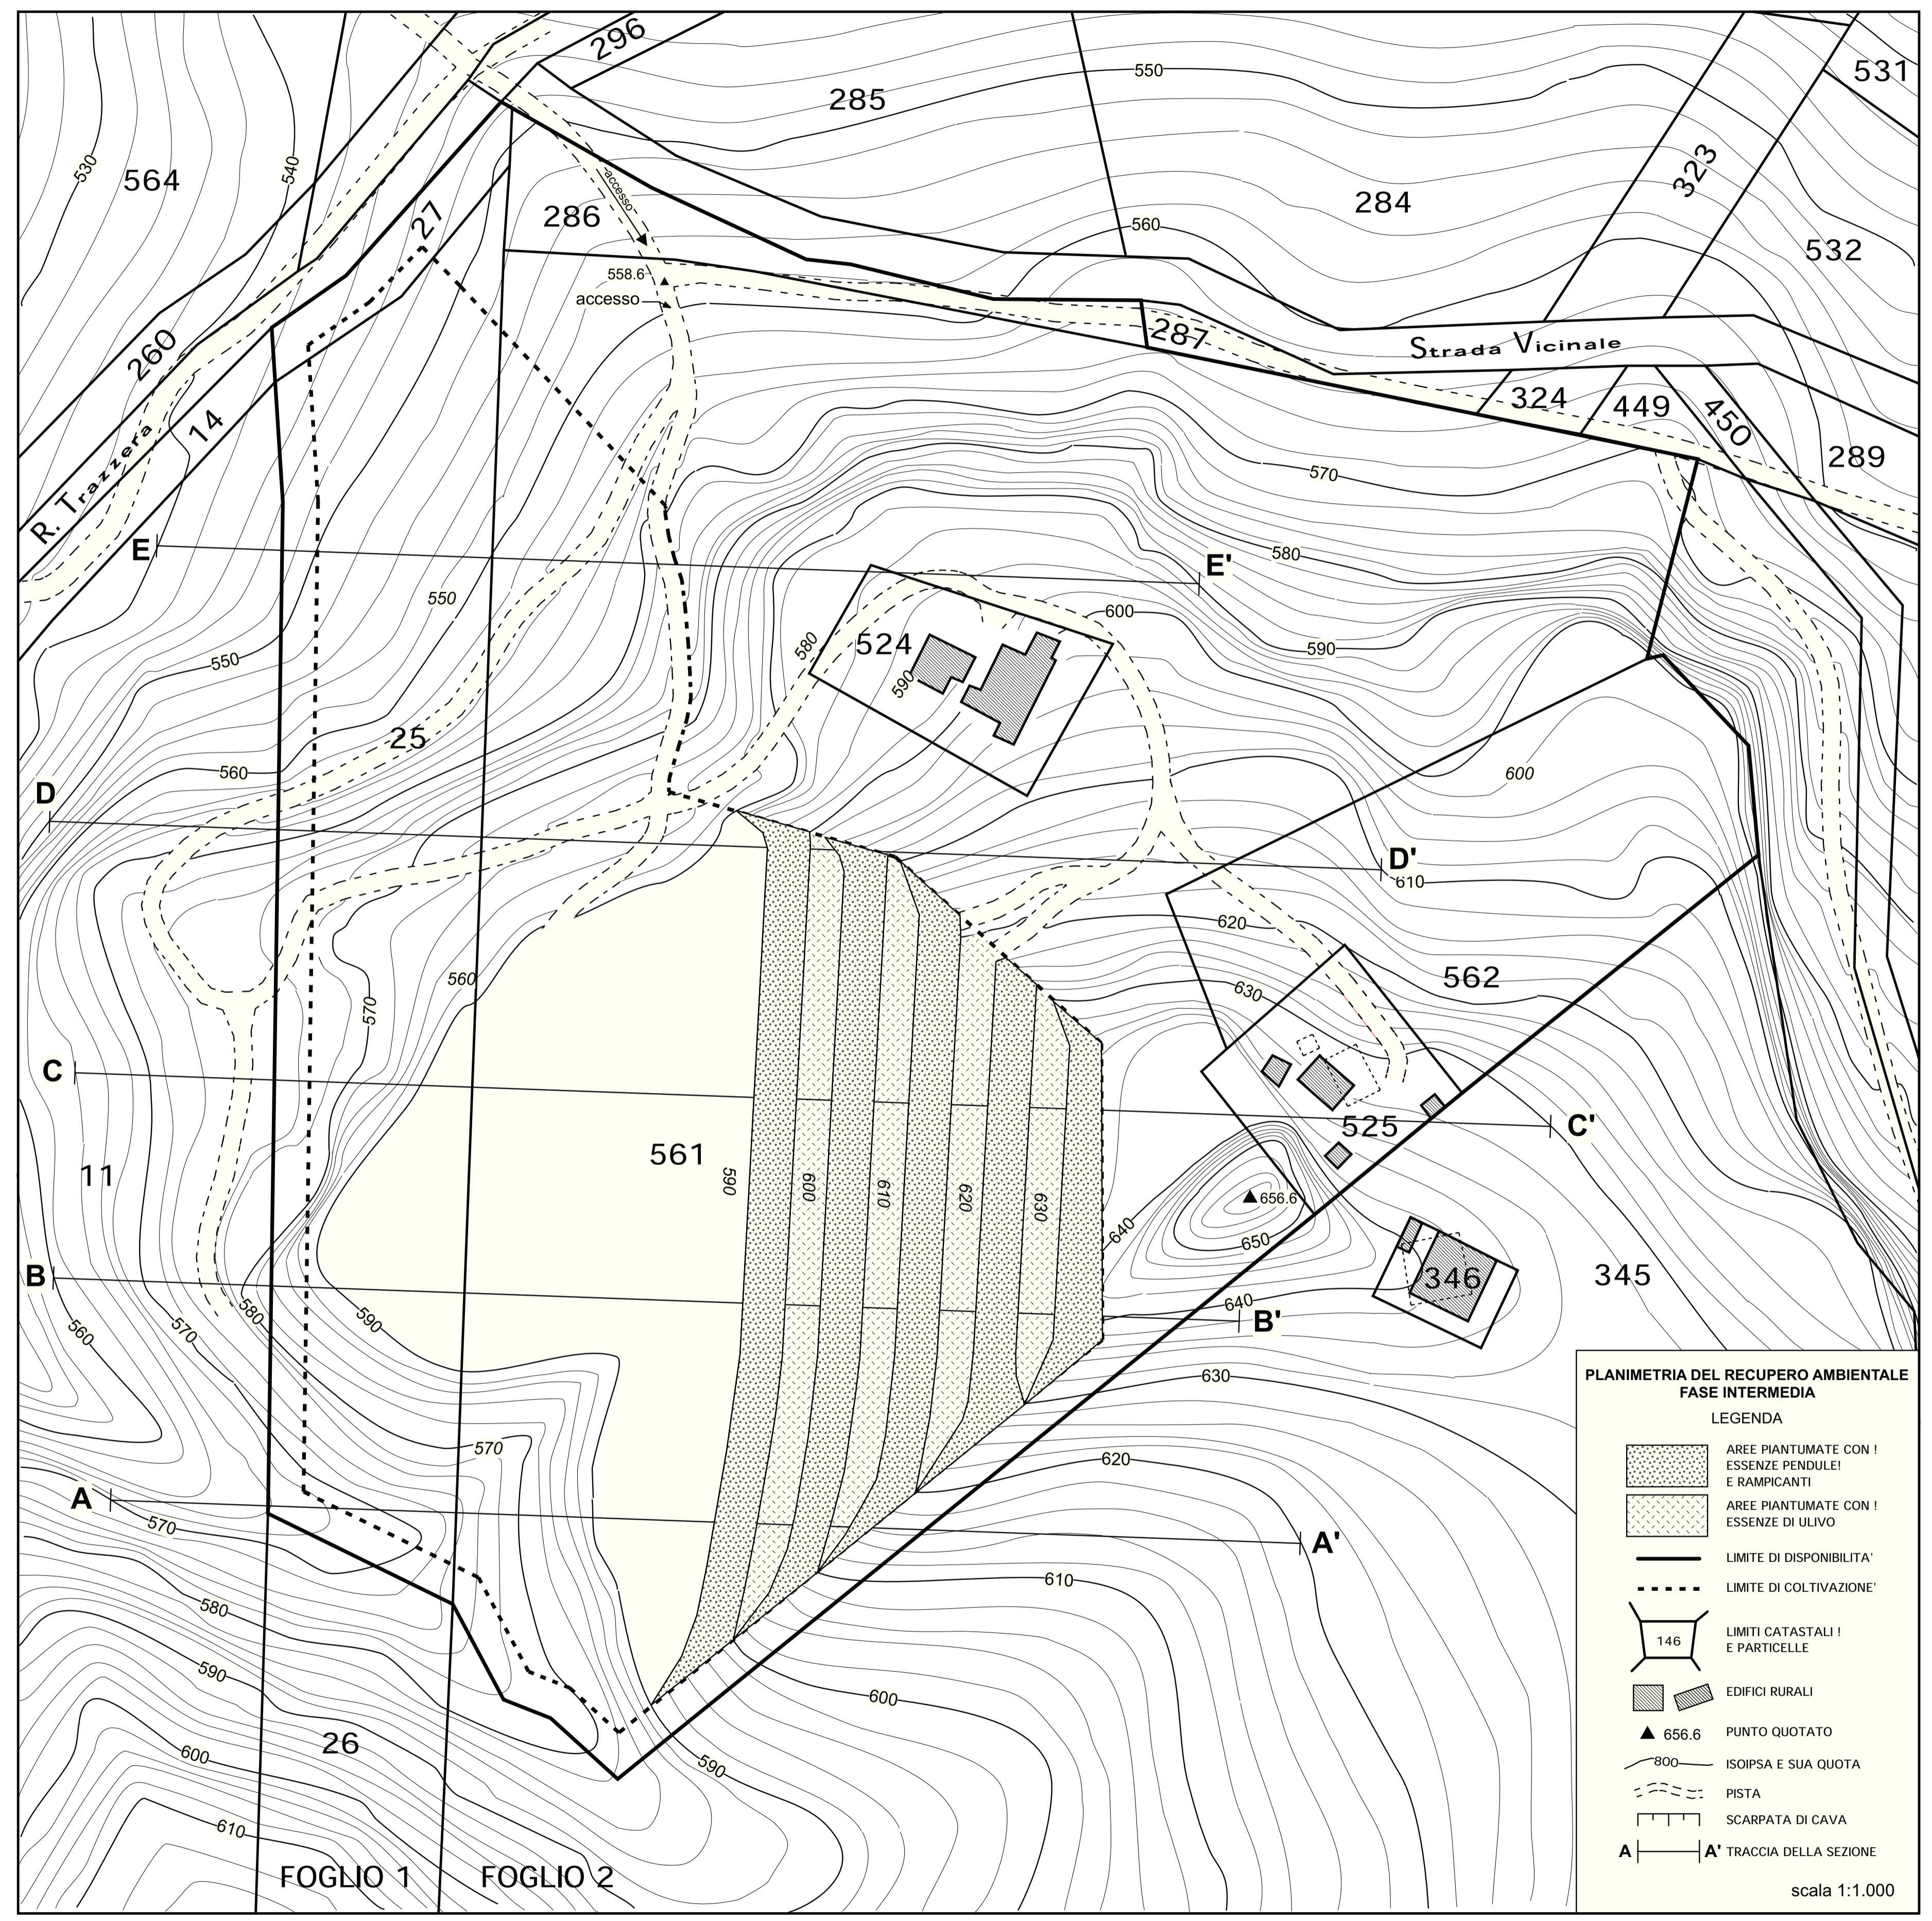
296
285
550
531
323
564
530
540
accesso
286
284
27
560
532
558.6
accesso
260
287
Strada Vicinale
324
449
450
R. Trazzera
14
570
289
E
E'
580
550
600
580
524
590
550
590
25
560
600
D
D'
610
620
562
630
C
525
C'
561
11
590
600
610
620
630
656.6
640
650
346
345
B
B'
640
560
570
580
590
630
570
620
A
A'
570
610
580
590
600
600
590
26
610
FOGLIO 1
FOGLIO 2

PLANIMETRIA DEL RECUPERO AMBIENTALE
FASE INTERMEDIA
LEGENDA
AREE PIANTUMATE CON ! ESSENZE PENDULE! E RAMPICANTI
AREE PIANTUMATE CON ! ESSENZE DI ULIVO
LIMITE DI DISPONIBILITA'
LIMITE DI COLTIVAZIONE'
146
LIMITI CATASTALI ! E PARTICELLE
EDIFICI RURALI
656.6 PUNTO QUOTATO
800 ISOIPSA E SUA QUOTA
PISTA
SCARPATA DI CAVA
A A' TRACCIA DELLA SEZIONE
scala 1:1.000